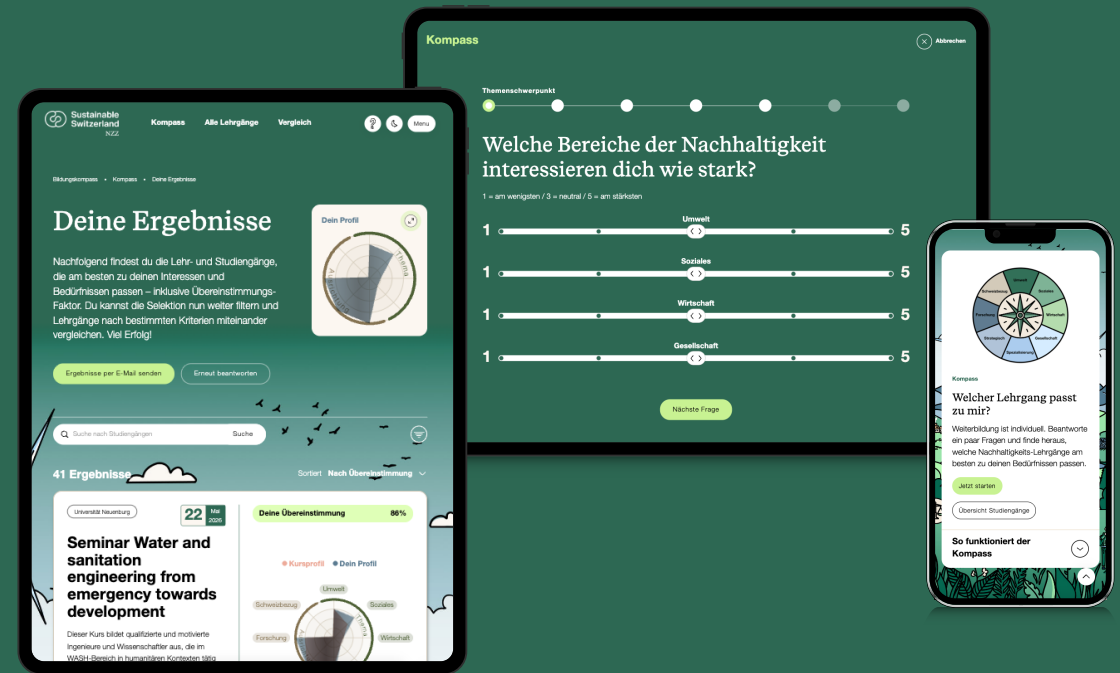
Kompass

Abbrechen

Themenschwerpunkt

Welche Bereiche der Nachhaltigkeit interessieren dich wie stark?

1 = am wenigsten / 3 = neutral / 5 = am stärksten

1 Umwelt 5

1 Soziales 5

1 Wirtschaft 5

1 Gesellschaft 5

Nächste Frage

Sustainable Switzerland NZZ

Kompass Alle Lehrgänge Vergleich

Menu

Bildungskompass • Kompass • Deine Ergebnisse

Deine Ergebnisse

Nachfolgend findest du die Lehr- und Studiengänge, die am besten zu deinen Interessen und Bedürfnissen passen – inklusive Übereinstimmungs-Faktor. Du kannst die Selektion nun weiter filtern und Lehrgänge nach bestimmten Kriterien miteinander vergleichen. Viel Erfolg!

Dein Profil

Ergebnisse per E-Mail senden

Erneut beantworten

Suche nach Studiengängen

Suche

41 Ergebnisse

Sortiert Nach Übereinstimmung

Universität Neuenburg

22 Mai 2026

Seminar Water and sanitation engineering from emergency towards development

Dieser Kurs bildet qualifizierte und motivierte Ingenieure und Wissenschaftler aus, die im WASH-Bereich in humanitären Kontexten tätig

Deine Übereinstimmung 86%

Kursprofil Dein Profil

Umwelt

Schwerpunkt

Soziales

Forschung

Wirtschaft

Umwelt

Soziales

Wirtschaft

Gesellschaft

Kompass

Welcher Lehrgang passt zu mir?

Weiterbildung ist individuell. Beantworte ein paar Fragen und finde heraus, welche Nachhaltigkeits-Lehrgänge am besten zu deinen Bedürfnissen passen.

Jetzt starten

Übersicht Studiengänge

So funktioniert der Kompass